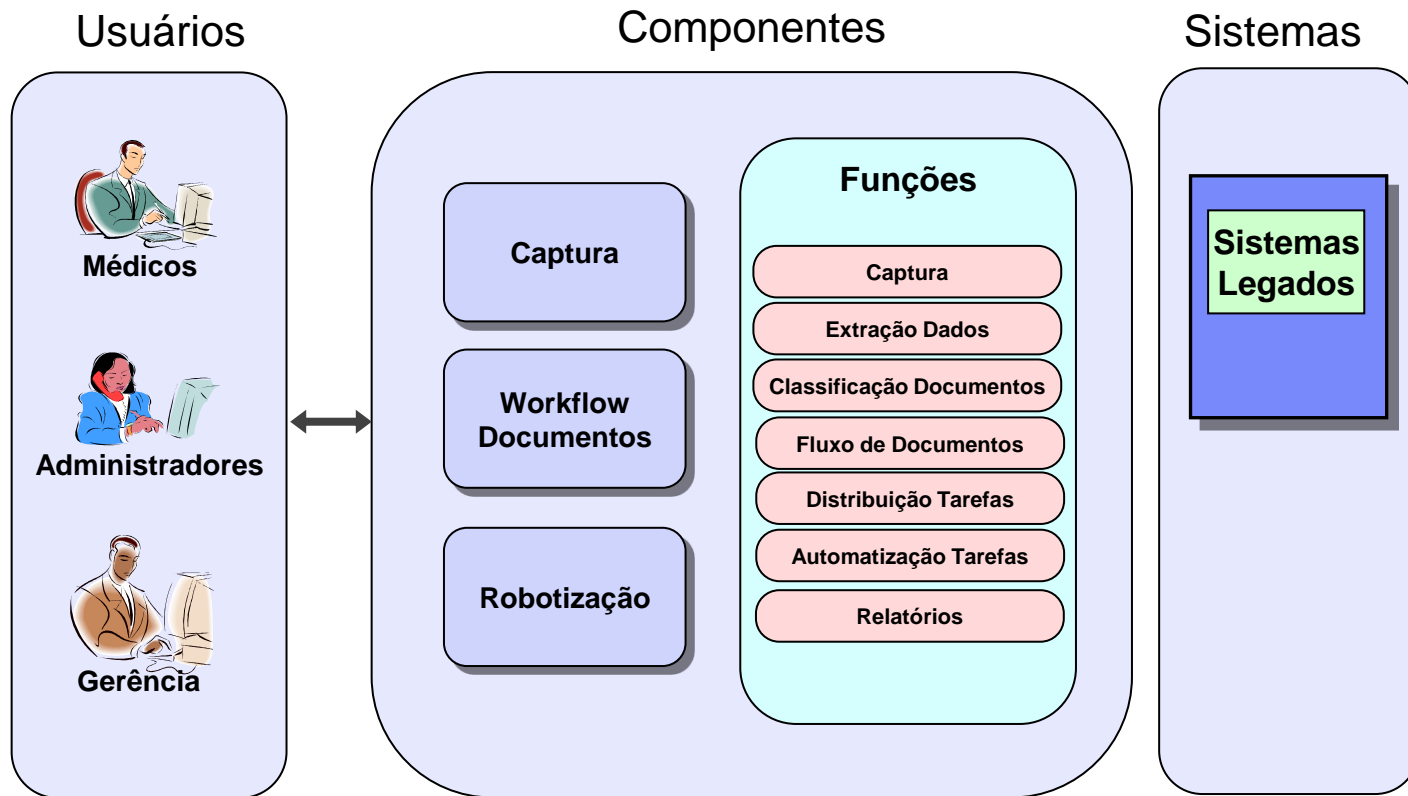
Usuários

Médicos

Administradores

Gerência

Componentes

Captura

Workflow Documentos

Robotização

Funções

Captura

Extração Dados

Classificação Documentos

Fluxo de Documentos

Distribuição Tarefas

Automatização Tarefas

Relatórios

Sistemas

Sistemas Legados